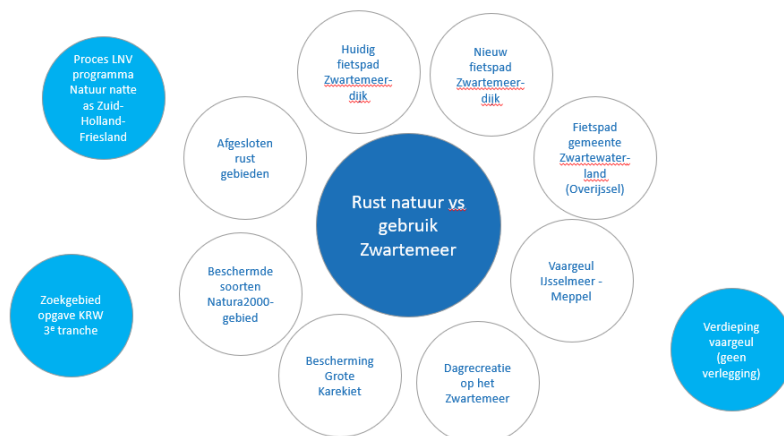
Proces LNV programma Natuur natte as Zuid-Holland-Friesland

Huidig fietspad Zwartemeer-dijk

Nieuw fietspad Zwartemeer-dijk

Afgesloten rust gebieden

Fietspad gemeente Zwartewater-land (Overijssel)

Rust natuur vs gebruik Zwartemeer

Zoekgebied opgave KRW 3$^e$ tranche

Beschermde soorten Natura2000-gebied

Vaargeul IJsselmeer - Meppel

Verdieping vaargeul (geen verlegging)

Bescherming Grote Karekiet

Dagrecreatie op het Zwartemeer